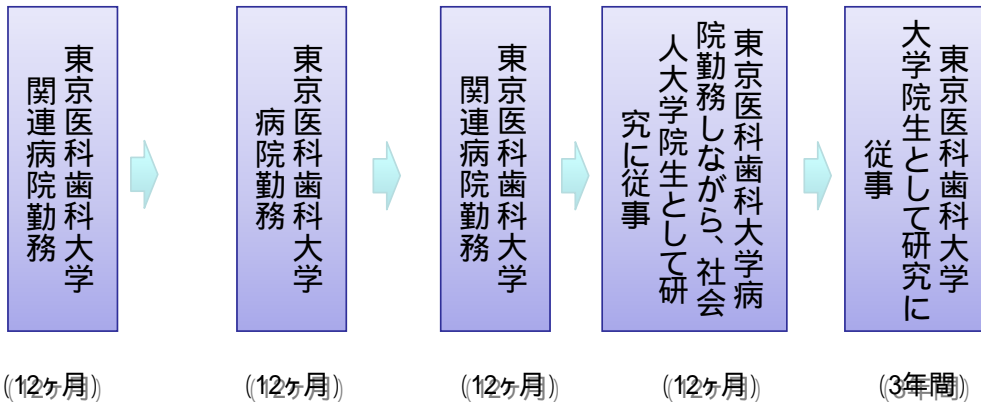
東京医科歯科大学関連病院勤務

(12ヶ月)

東京医科歯科大学病院勤務

(12ヶ月)

東京医科歯科大学関連病院勤務

(12ヶ月)

東京医科歯科大学病院勤務しながら、社会人大学院生として研究に従事

(12ヶ月)

東京医科歯科大学大学院生として研究に従事

(3年間)